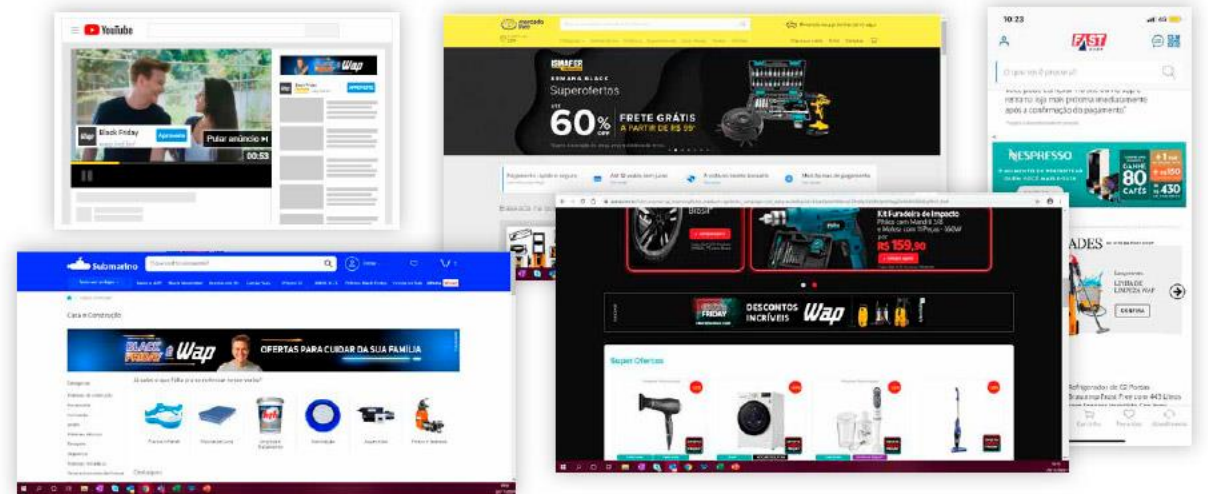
YouTube

Black Friday

Pular anúncio ▸|

00:53

Wap

mercado livre

SEMANA BLACK

Superofertas

ATÉ

60% OFF

FRETE GRÁTIS

A PARTIR DE R$ 99

10:23

FAST

O que você procura?

NESPRESSO

80 CAFÉS

R$ 430

Submarino

Casa e Construção

BLACK FRIDAY Wap

OFERTAS PARA CUIDAR DA SUA FAMÍLIA

Kit Furadeira de Impacto

R$ 159,90

BLACK FRIDAY

DESCONTOS INCRÍVEIS

Wap

Super Ofertas

ADES

LINHA DE LIMPEZA WAP

CONFIRA

Refrigerador de 02 Portas

Frost Free com 443 Litros